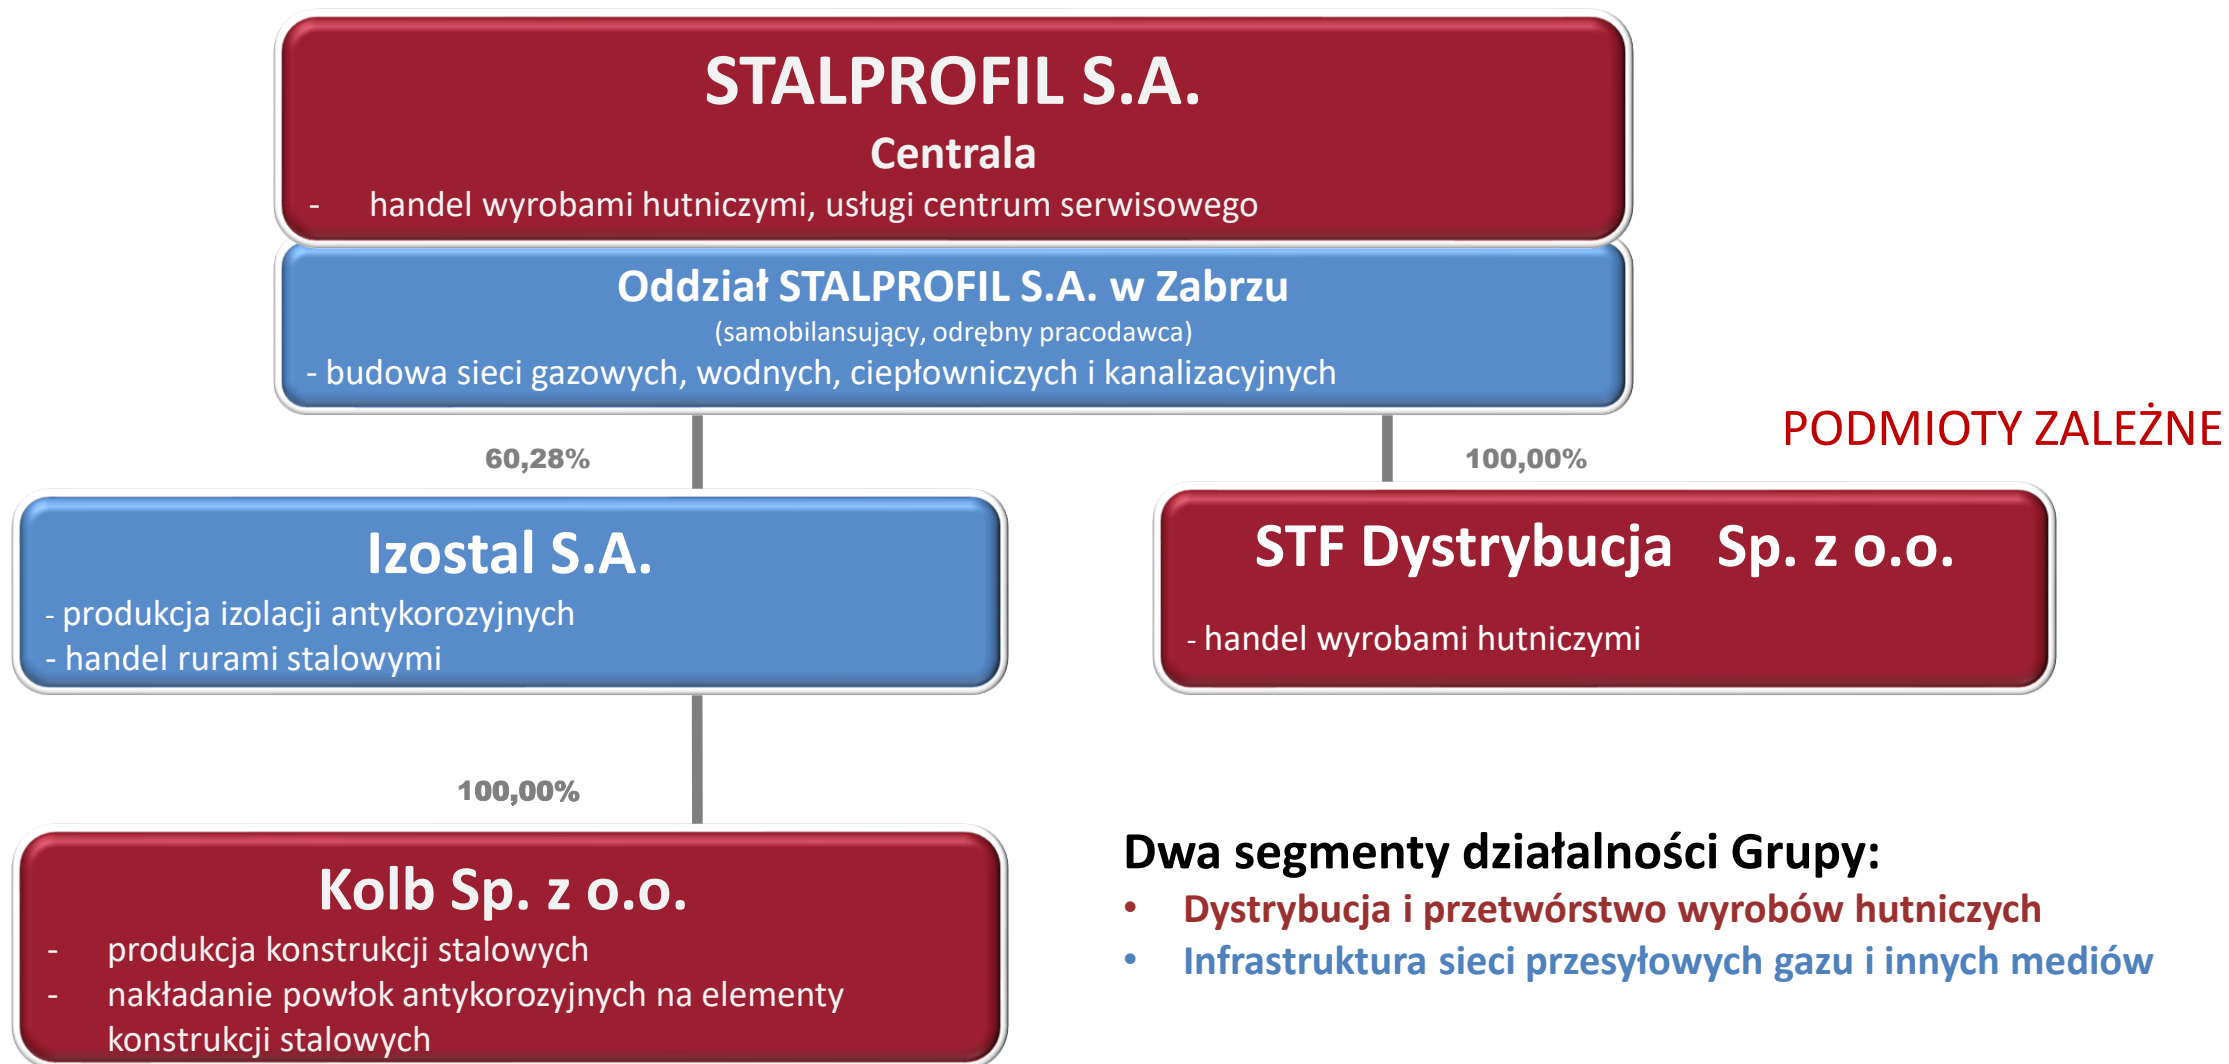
STALPROFIL S.A.
Centrala
- handel wyrobami hutniczymi, usługi centrum serwisowego

Oddział STALPROFIL S.A. w Zabrzu
(samobilansujący, odrębny pracodawca)
- budowa sieci gazowych, wodnych, ciepłowniczych i kanalizacyjnych

PODMIOTY ZALEŻNE

60,28%

100,00%

Izostal S.A.
- produkcja izolacji antykorozyjnych
- handel rurami stalowymi

STF Dystrybucja Sp. z o.o.
- handel wyrobami hutniczymi

100,00%

Kolb Sp. z o.o.
- produkcja konstrukcji stalowych
- nakładanie powłok antykorozyjnych na elementy konstrukcji stalowych

Dwa segmenty działalności Grupy:
• Dystrybucja i przetwórstwo wyrobów hutniczych
• Infrastruktura sieci przesyłowych gazu i innych mediów